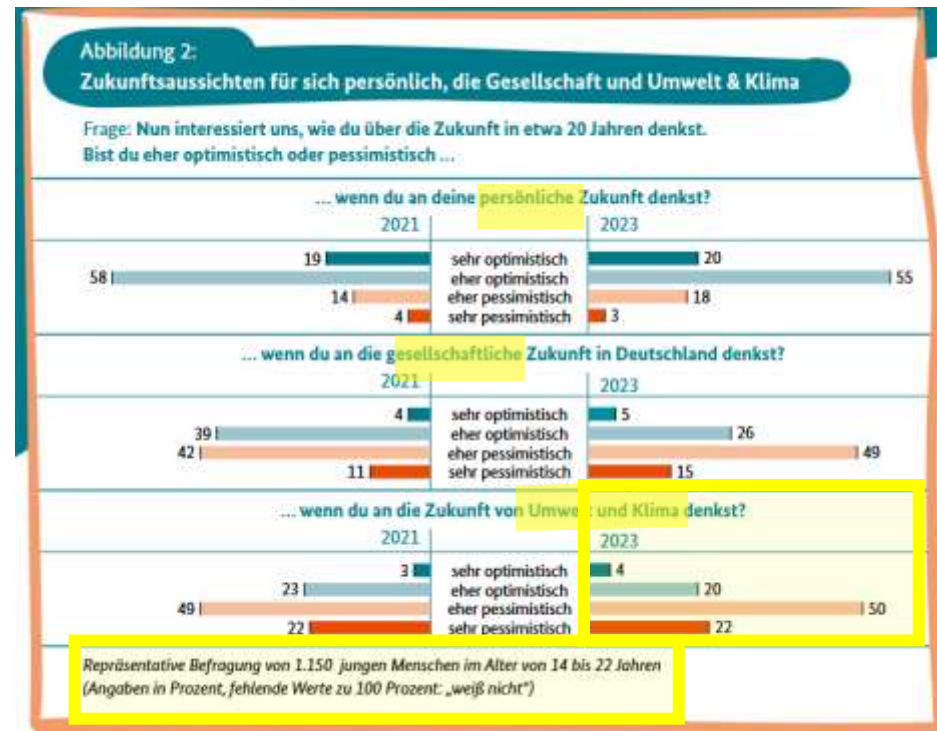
Abbildung 2:
Zukunftsaussichten für sich persönlich, die Gesellschaft und Umwelt & Klima

Frage: Nun interessiert uns, wie du über die Zukunft in etwa 20 Jahren denkst. Bist du eher optimistisch oder pessimistisch ...

... wenn du an deine persönliche Zukunft denkst?

| 2021 | | 2023 |
|---|---|---|
| 19 | sehr optimistisch | 20 |
| 58 | eher optimistisch | 55 |
| 14 | eher pessimistisch | 18 |
| 4 | sehr pessimistisch | 3 |

... wenn du an die gesellschaftliche Zukunft in Deutschland denkst?

| 2021 | | 2023 |
|---|---|---|
| 4 | sehr optimistisch | 5 |
| 39 | eher optimistisch | 26 |
| 42 | eher pessimistisch | 49 |
| 11 | sehr pessimistisch | 15 |

... wenn du an die Zukunft von Umwelt und Klima denkst?

| 2021 | | 2023 |
|---|---|---|
| 3 | sehr optimistisch | 4 |
| 23 | eher optimistisch | 20 |
| 49 | eher pessimistisch | 50 |
| 22 | sehr pessimistisch | 22 |

Repräsentative Befragung von 1.150 jungen Menschen im Alter von 14 bis 22 Jahren (Angaben in Prozent, fehlende Werte zu 100 Prozent: „weiß nicht")